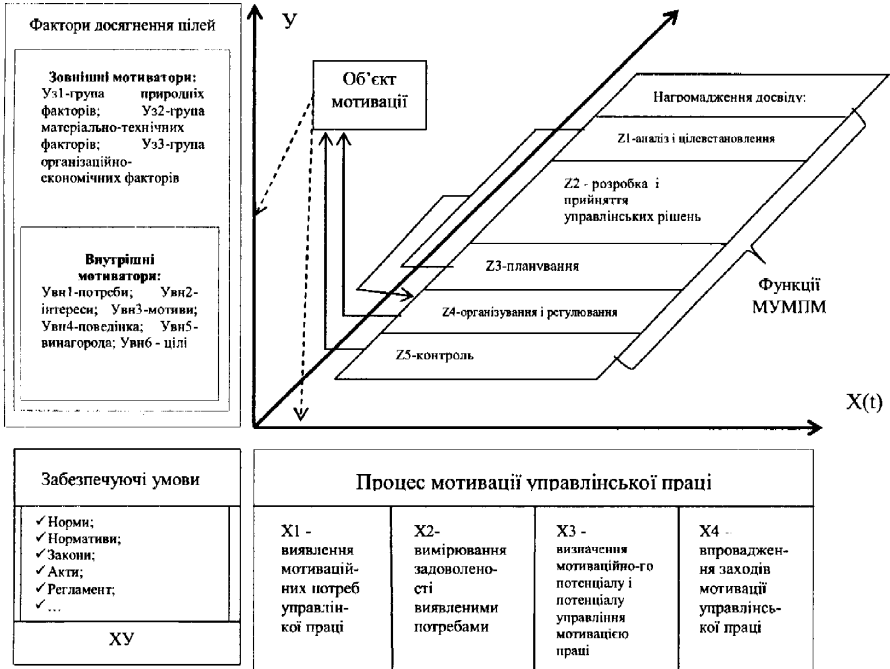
Фактори досягнення цілей

Зовнішні мотиватори:
Уз1-група природніх факторів; Уз2-група матеріально-технічних факторів; Уз3-група організаційно-економічних факторів

Внутрішні мотиватори:
Увн1-потреби; Увн2-інтереси; Увн3-мотиви; Увн4-поведінка; Увн5-винагорода; Увн6 - цілі

У

Об'єкт мотивації

Нагромадження досвіду:

Z1-аналіз і цілевстановлення

Z2 - розробка і прийняття управлінських рішень

Z3-планування

Z4-організування і регулювання

Z5-контроль

Функції МУМПМ

X(t)

Забезпечуючі умови

✓Норми;
✓Нормативи;
✓Закони;
✓Акти;
✓Регламент;
✓...

ХУ

Процес мотивації управлінської праці

| X1 - виявлення мотиваційних потреб управлінської праці | X2- вимірювання задоволеності виявленими потребами | X3 - визначення мотиваційного потенціалу і потенціалу управління мотивацією праці | X4 - впровадження заходів мотивації управлінської праці |